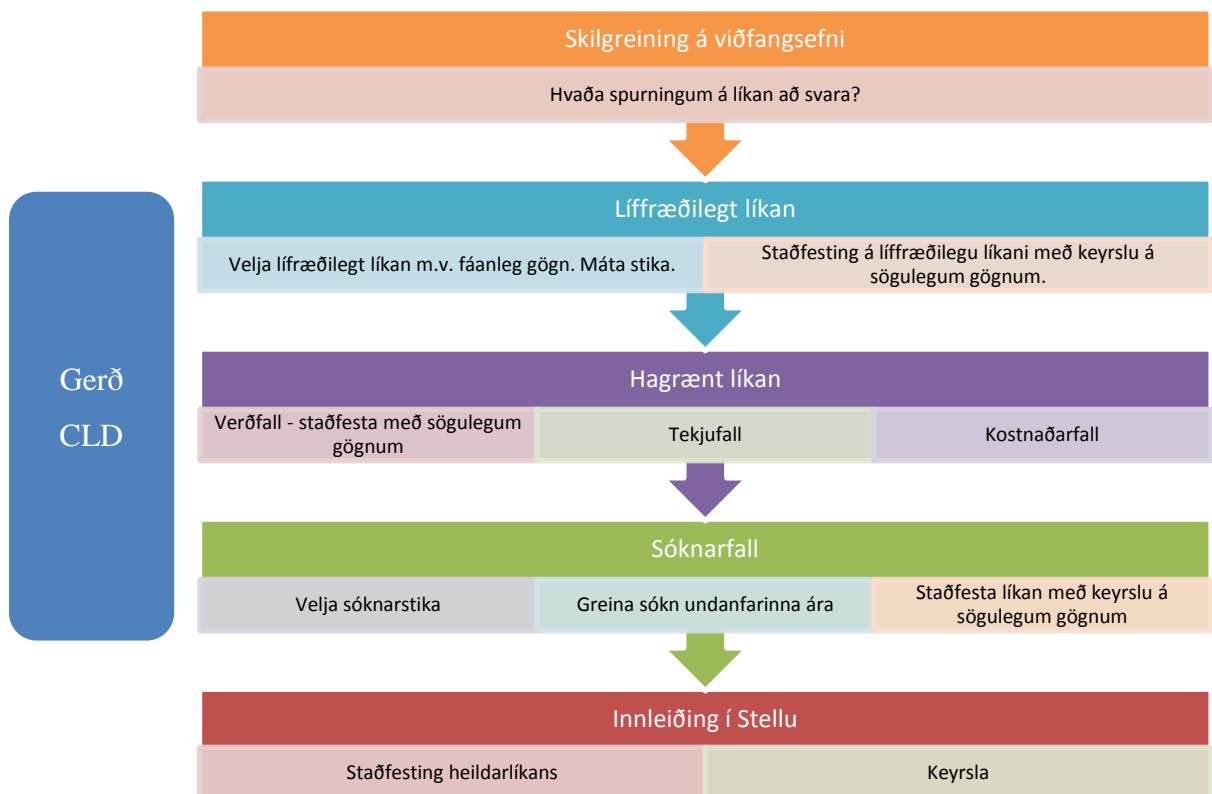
Gerð CLD

Skilgreining á viðfangsefni

Hvaða spurningum á líkan að svara?

Líffræðilegt líkan

Velja lífræðilegt líkan m.v. fáanleg gögn. Máta stika.

Staðfesting á líffræðilegu líkani með keyrslu á sögulegum gögnum.

Hagrænt líkan

Verðfall - staðfesta með sögulegum gögnum

Tekjufall

Kostnaðarfall

Sóknarfall

Velja sóknarstika

Greina sókn undanfarinna ára

Staðfesta líkan með keyrslu á sögulegum gögnum

Innleiðing í Stellu

Staðfesting heildarlíkans

Keyrsla